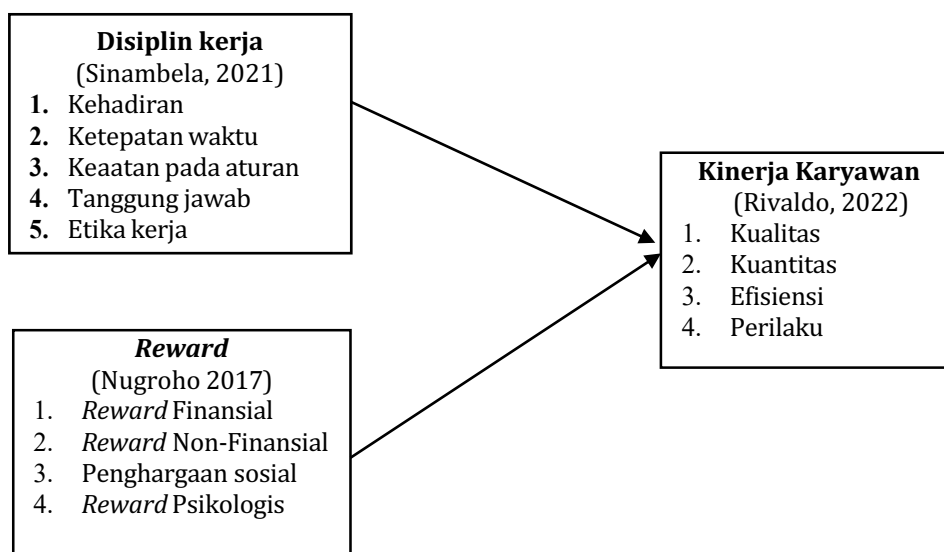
**Disiplin kerja**
(Sinambela, 2021)
**1.** Kehadiran
**2.** Ketepatan waktu
**3.** Keaatan pada aturan
**4.** Tanggung jawab
**5.** Etika kerja

***Reward***
(Nugroho 2017)
1. *Reward* Finansial
2. *Reward* Non-Finansial
3. Penghargaan sosial
4. *Reward* Psikologis

**Kinerja Karyawan**
(Rivaldo, 2022)
1. Kualitas
2. Kuantitas
3. Efisiensi
4. Perilaku